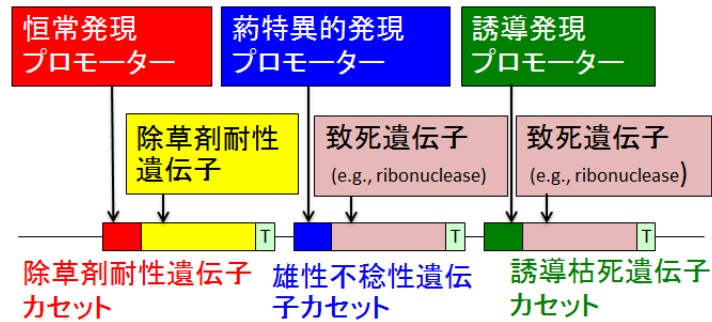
恒常発現プロモーター

葯特異的発現プロモーター

誘導発現プロモーター

除草剤耐性遺伝子

致死遺伝子
(e.g., ribonuclease)

致死遺伝子
(e.g., ribonuclease)

T

T

T

除草剤耐性遺伝子カセット

雄性不稔性遺伝子カセット

誘導枯死遺伝子カセット